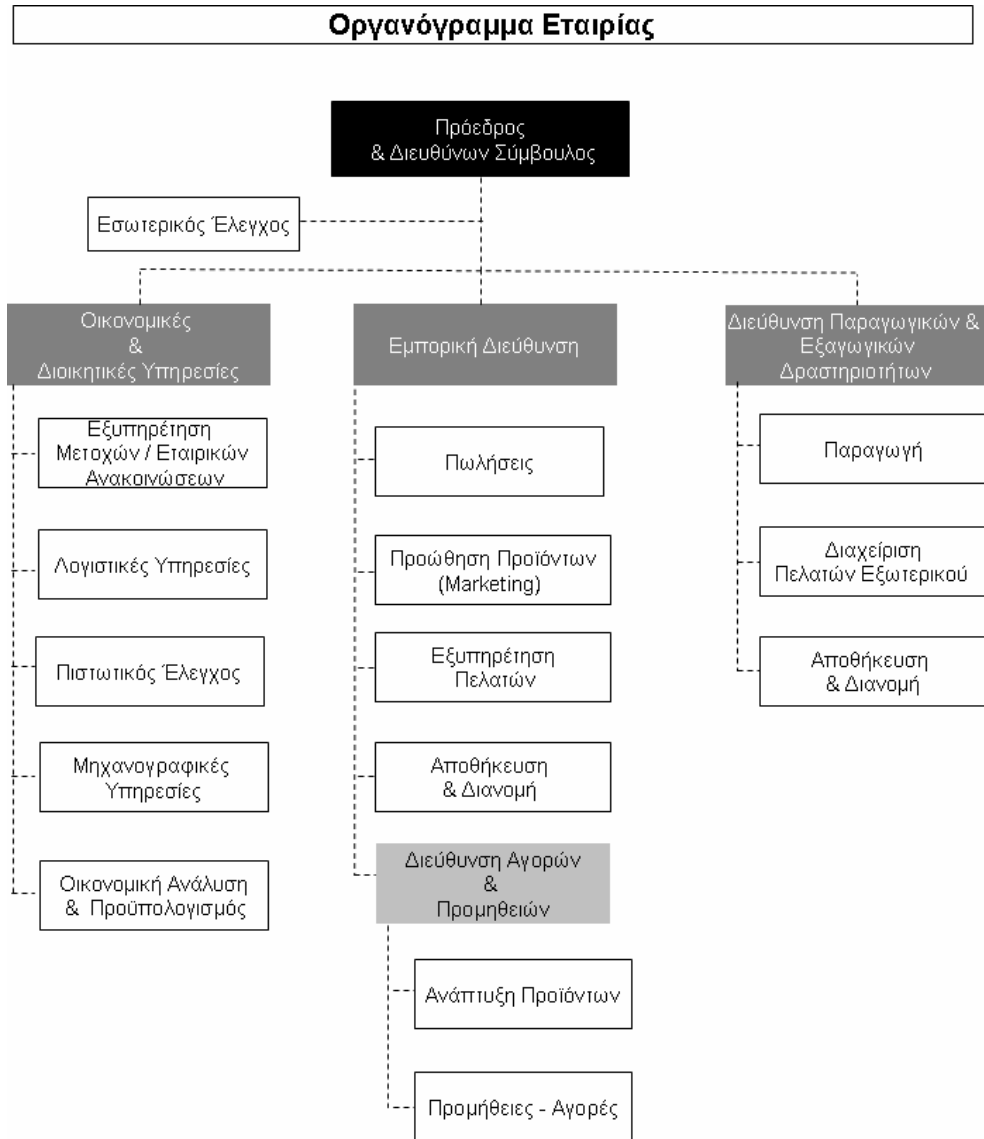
Οργανόγραμμα Εταιρίας

Πρόεδρος
& Διευθύνων Σύμβουλος

Εσωτερικός Έλεγχος

Οικονομικές
&
Διοικητικές Υπηρεσίες

Εξυπηρέτηση
Μετοχών / Εταιρικών
Ανακοινώσεων

Λογιστικές Υπηρεσίες

Πιστωτικός Έλεγχος

Μηχανογραφικές
Υπηρεσίες

Οικονομική Ανάλυση
& Προϋπολογισμός

Εμπορική Διεύθυνση

Πωλήσεις

Προώθηση Προϊόντων
(Marketing)

Εξυπηρέτηση
Πελατών

Αποθήκευση
& Διανομή

Διεύθυνση Αγορών
&
Προμηθειών

Ανάπτυξη Προϊόντων

Προμήθειες - Αγορές

Διεύθυνση Παραγωγικών &
Εξαγωγικών
Δραστηριοτήτων

Παραγωγή

Διαχείριση
Πελατών Εξωτερικού

Αποθήκευση
& Διανομή